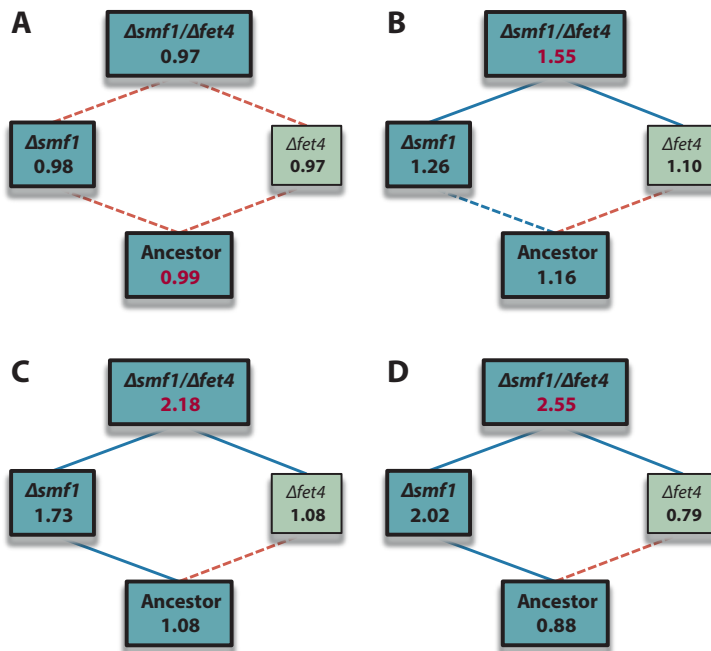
A

Δsmf1/Δfet4
0.97

Δsmf1
0.98

Δfet4
0.97

Ancestor
0.99

B

Δsmf1/Δfet4
1.55

Δsmf1
1.26

Δfet4
1.10

Ancestor
1.16

C

Δsmf1/Δfet4
2.18

Δsmf1
1.73

Δfet4
1.08

Ancestor
1.08

D

Δsmf1/Δfet4
2.55

Δsmf1
2.02

Δfet4
0.79

Ancestor
0.88